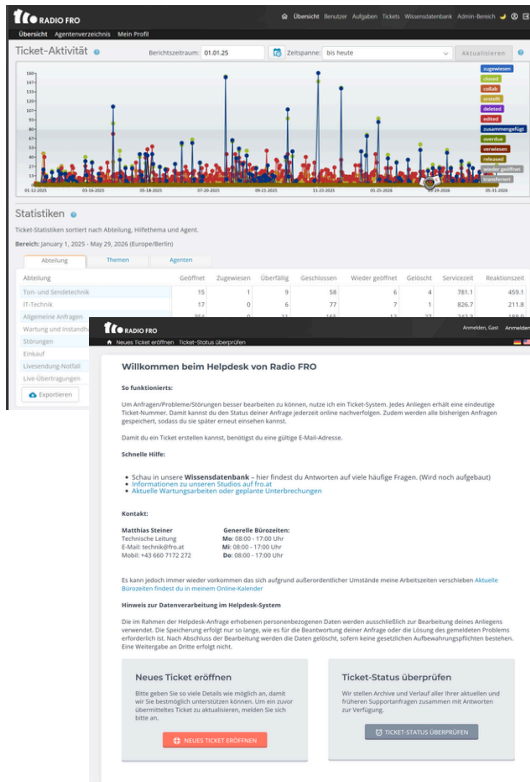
fro RADIO FRO

Übersicht Benutzer Aufgaben Tickets Wissensdatenbank Admin-Bereich

Übersicht Agentenverzeichnis Mein Profil

Ticket-Aktivität

Berichtszeitraum: 01.01.25 Zeitspanne: bis heute Aktualisieren

zugewiesen
closed
collab
assmilh
deleted
edited
zusammengefügt
overdue
verwiesen
released
transferiert

160 140 120 100 80 60 40 20 0

01-12-2025 03-14-2025 05-18-2025 07-20-2025 09-21-2025 11-23-2025 01-25-2026 03-29-2026 05-31-2026

Statistiken

Ticket-Statistiken sortiert nach Abteilung, Hilfethema und Agent.

Bereich: January 1, 2025 - May 29, 2026 (Europe/Berlin)

Abteilung Themen Agenten

| Abteilung | Geöffnet | Zugewiesen | Überfällig | Geschlossen | Wieder geöffnet | Gelöscht | Servicezeit | Reaktionszeit |
|---|---|---|---|---|---|---|---|---|
| Ton- und Sendetechnik | 15 | 1 | 9 | 58 | 6 | 4 | 781.1 | 459.1 |
| IT-Technik | 17 | 0 | 6 | 77 | 7 | 1 | 826.7 | 211.8 |
| Allgemeine Anfragen | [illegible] | | | | | | | |
| Wartung und Instandh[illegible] | | | | | | | | |
| Störungen | | | | | | | | |
| Einkauf | | | | | | | | |
| Livesendung-Notfall | | | | | | | | |
| Live-Übertragungen | | | | | | | | |

Exportieren

fro RADIO FRO

Anmelden, Gast Anmelden

Neues Ticket eröffnen Ticket-Status überprüfen

Willkommen beim Helpdesk von Radio FRO

So funktioniert's:

Um Anfragen/Probleme/Störungen besser bearbeiten zu können, nutze ich ein Ticket-System. Jedes Anliegen erhält eine eindeutige Ticket-Nummer. Damit kannst du den Status deiner Anfrage jederzeit online nachverfolgen. Zudem werden alle bisherigen Anfragen gespeichert, sodass du sie später erneut einsehen kannst.

Damit du ein Ticket erstellen kannst, benötigst du eine gültige E-Mail-Adresse.

Schnelle Hilfe:

• Schau in unsere Wissensdatenbank – hier findest du Antworten auf viele häufige Fragen. (Wird noch aufgebaut)
• Informationen zu unseren Studios auf fro.at
• Aktuelle Wartungsarbeiten oder geplante Unterbrechungen

Kontakt:

Matthias Steiner
Technische Leitung
E-Mail: technik@fro.at
Mobil: +43 660 7172 272

Generelle Bürozeiten:
Mo: 08:00 - 17:00 Uhr
Mi: 08:00 - 17:00 Uhr
Do: 08:00 - 17:00 Uhr

Es kann jedoch immer wieder vorkommen das sich aufgrund außerordentlicher Umstände meine Arbeitszeiten verschieben Aktuelle Bürozeiten findest du in meinem Online-Kalender

Hinweis zur Datenverarbeitung im Helpdesk-System

Die im Rahmen der Helpdesk-Anfrage erhobenen personenbezogenen Daten werden ausschließlich zur Bearbeitung deines Anliegens verwendet. Die Speicherung erfolgt nur so lange, wie es für die Beantwortung deiner Anfrage oder die Lösung des gemeldeten Problems erforderlich ist. Nach Abschluss der Bearbeitung werden die Daten gelöscht, sofern keine gesetzlichen Aufbewahrungspflichten bestehen. Eine Weitergabe an Dritte erfolgt nicht.

Neues Ticket eröffnen

Bitte geben Sie so viele Details wie möglich an, damit wir Sie bestmöglich unterstützen können. Um ein zuvor übermitteltes Ticket zu aktualisieren, melden Sie sich bitte an.

NEUES TICKET ERÖFFNEN

Ticket-Status überprüfen

Wir stellen Archive und Verlauf aller Ihrer aktuellen und früheren Supportanfragen zusammen mit Antworten zur Verfügung.

TICKET-STATUS ÜBERPRÜFEN